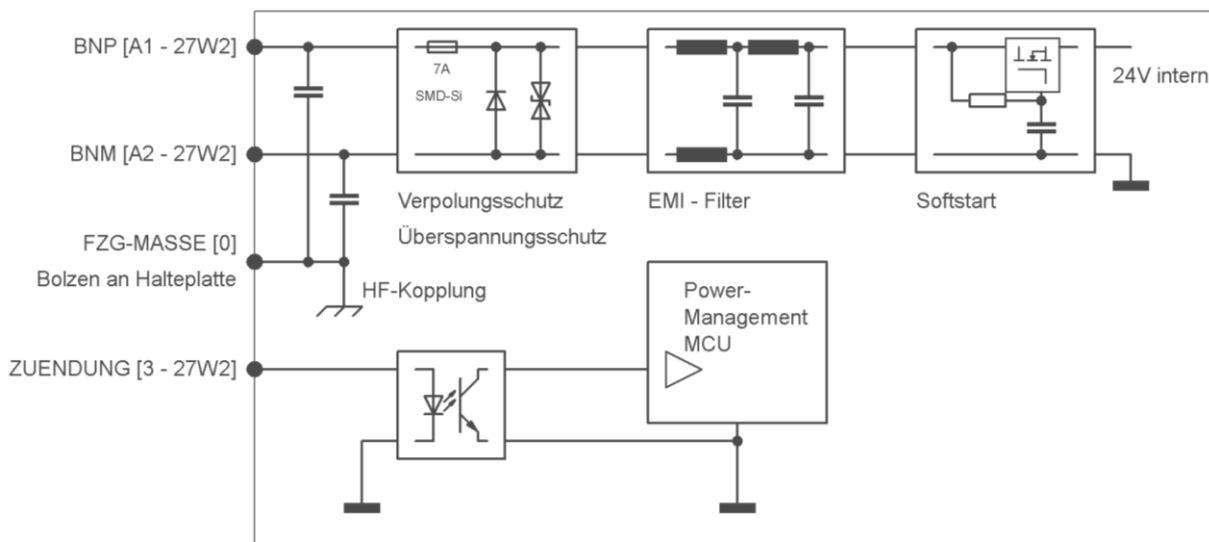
BNP [A1 - 27W2]

7A
SMD-Si

24V intern

BNM [A2 - 27W2]

Verpolungsschutz
Überspannungsschutz

EMI - Filter

Softstart

FZG-MASSE [0]
Bolzen an Halteplatte

HF-Kopplung

Power-
Management
MCU

ZUENDUNG [3 - 27W2]